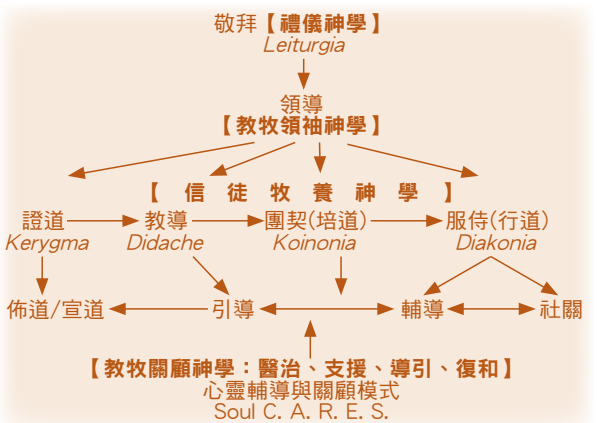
敬拜【禮儀神學】
Leiturgia

領導
【教牧領袖神學】

【信徒牧養神學】

證道
Kerygma

教導
Didache

團契(培道)
Koinonia

服侍(行道)
Diakonia

佈道/宣道

引導

輔導

社關

【教牧關顧神學：醫治、支援、導引、復和】
心靈輔導與關顧模式
Soul C. A. R. E. S.